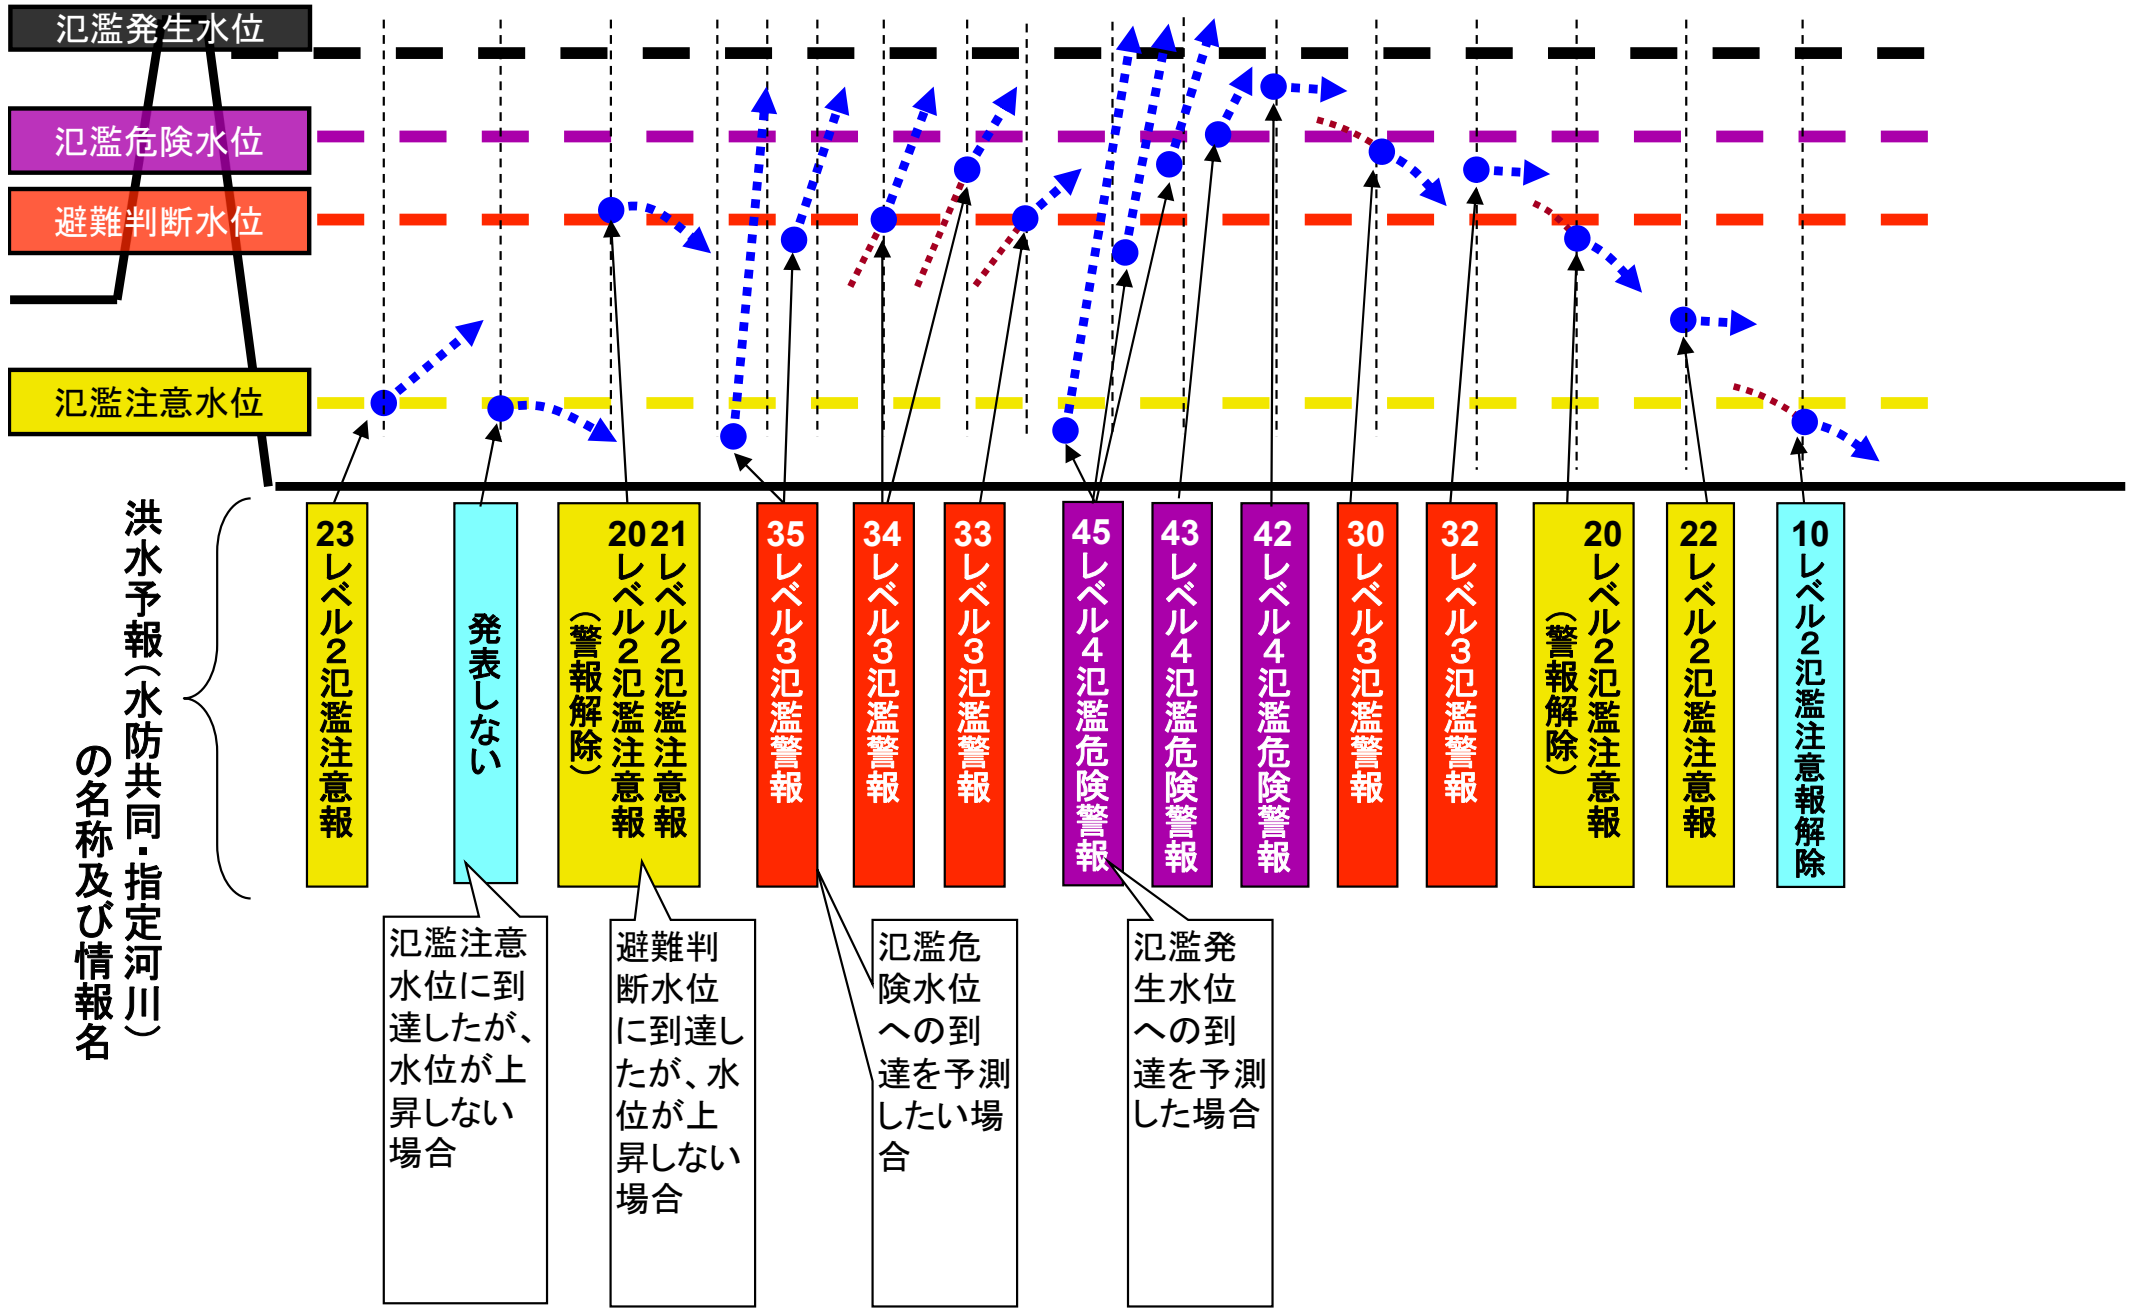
氾濫発生水位

氾濫危険水位

避難判断水位

氾濫注意水位

洪水予報（水防共同・指定河川）の名称及び情報名

23 レベル2氾濫注意報

発表しない

21 レベル2氾濫注意報

20 レベル2氾濫注意報（警報解除）

35 レベル3氾濫警報

34 レベル3氾濫警報

33 レベル3氾濫警報

45 レベル4氾濫危険警報

43 レベル4氾濫危険警報

42 レベル4氾濫危険警報

30 レベル3氾濫警報

32 レベル3氾濫警報

20 レベル2氾濫注意報（警報解除）

22 レベル2氾濫注意報

10 レベル2氾濫注意報解除

氾濫注意水位に到達したが、水位が上昇しない場合

避難判断水位に到達したが、水位が上昇しない場合

氾濫危険水位への到達を予測したい場合

氾濫発生水位への到達を予測した場合